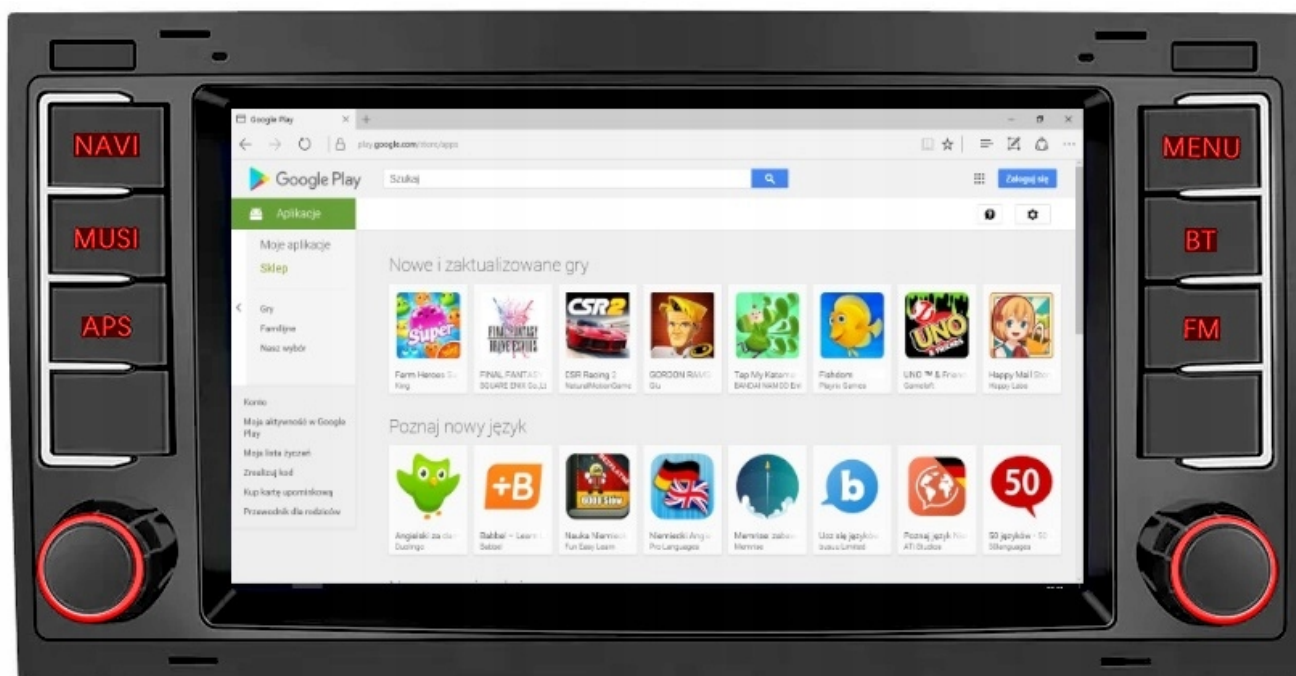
NAVI
MUSI
APS

Google Play
play.google.com/store/apps

Google Play
Szukaj
Zaloguj się

Aplikacje
Moje aplikacje
Sklep
Gry
Familijne
Nasz wybór
Konto
Moja aktywność w Google Play
Moja lista życzeń
Zrealizuj kod
Kup kartę upominkową
Przewodnik dla rodziców

Nowe i zaktualizowane gry

Farm Heroes Su
King
FINAL FANTASY
SQUARE ENIX Co.,Lt
CSR Racing 2
NaturalMotionGame
GORDON RAMS
Glu
Tap My Katamari
BANDAI NAMCO Ent
Fishdom
Playrix Games
UNO ™ & Friends
Gameloft
Happy Mall Sto
Happy Labs

Poznaj nowy język

Angielski za da
Duolingo
Babbel – Learn
Babbel
Nauka Niemiec
Fun Easy Learn
Niemiecki Angi
Pro Languages
Memrise: zabaw
Memrise
Ucz się języków
busuu Limited
Poznaj język Nie
ATi Studios
50 języków - 50
50languages

MENU
BT
FM